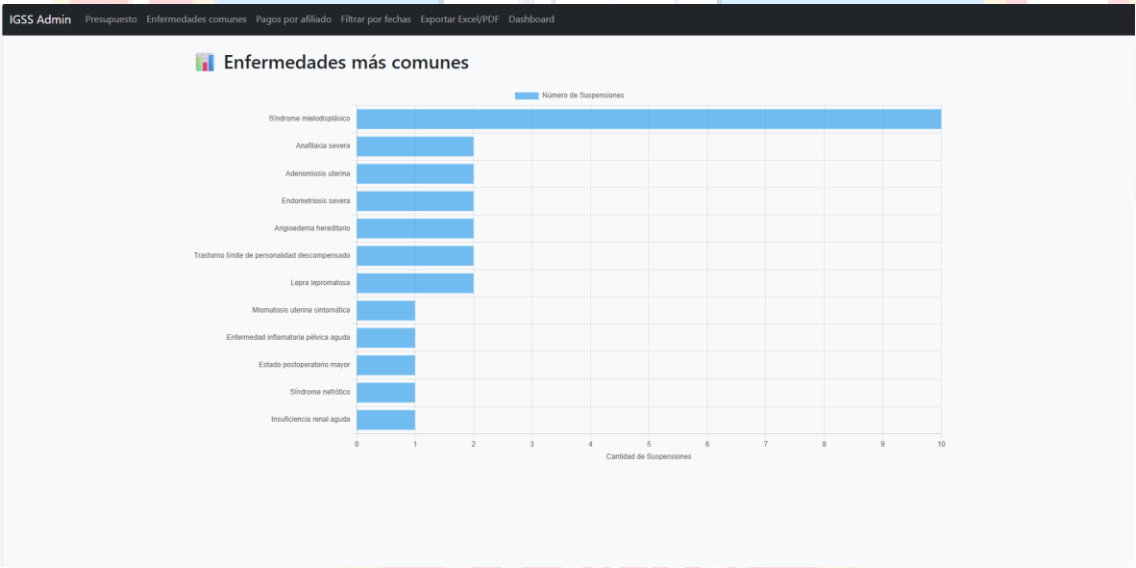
IGSS Admin Presupuesto Enfermedades comunes Pagos por afiliado Filtrar por fechas Exportar Excel/PDF Dashboard

📊 Enfermedades más comunes

Número de Suspensiones

Síndrome mielodisplásico
Anafilaxia severa
Adenomiosis uterina
Endometriosis severa
Angioedema hereditario
Trastorno límite de personalidad descompensado
Lepra lepromatosa
Miomatosis uterina sintomática
Enfermedad inflamatoria pélvica aguda
Estado postoperatorio mayor
Síndrome nefrótico
Insuficiencia renal aguda

0 1 2 3 4 5 6 7 8 9 10

Cantidad de Suspensiones